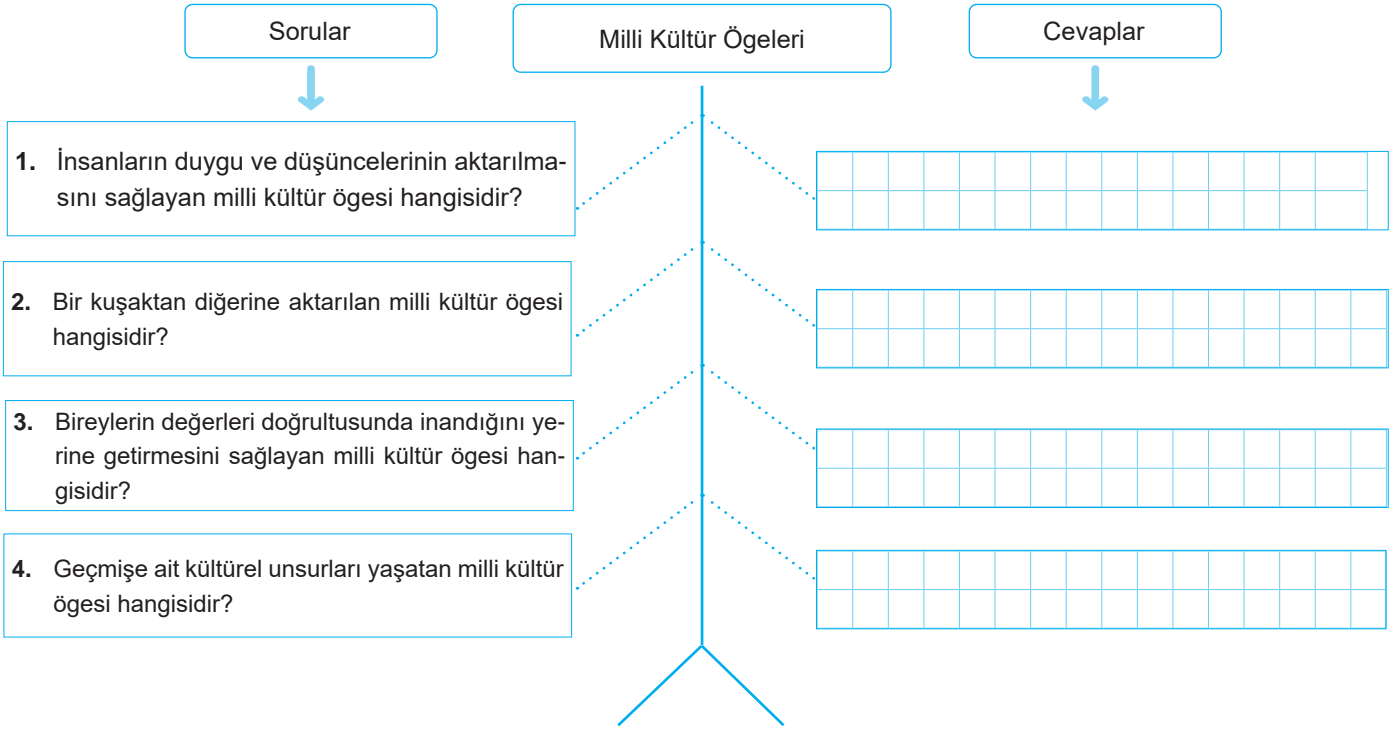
Sorular

Milli Kültür Ögeleri

Cevaplar

**1.** İnsanların duygu ve düşüncelerinin aktarılmasını sağlayan milli kültür ögesi hangisidir?

**2.** Bir kuşaktan diğerine aktarılan milli kültür ögesi hangisidir?

**3.** Bireylerin değerleri doğrultusunda inandığını yerine getirmesini sağlayan milli kültür ögesi hangisidir?

**4.** Geçmişe ait kültürel unsurları yaşatan milli kültür ögesi hangisidir?